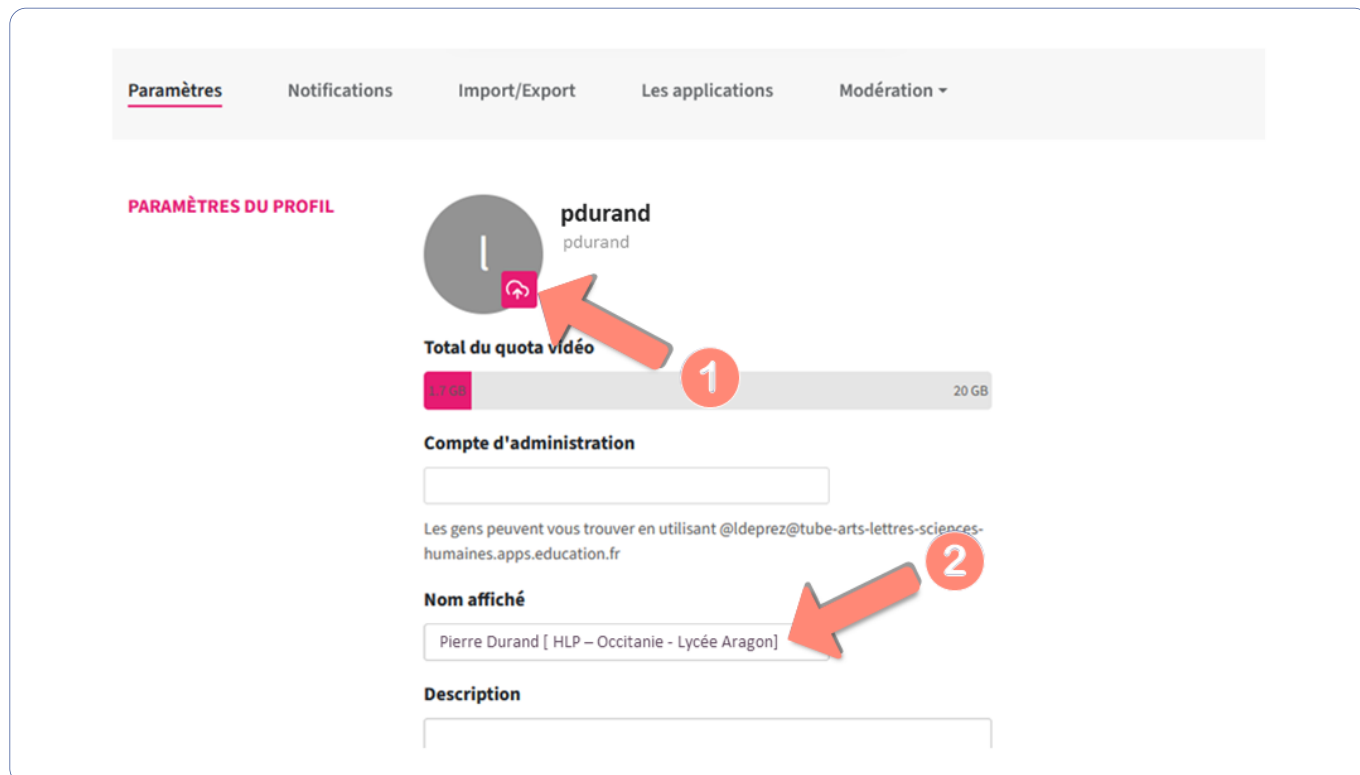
Paramètres Notifications Import/Export Les applications Modération

PARAMÈTRES DU PROFIL

l

pdurand
pdurand

1

Total du quota vidéo

1.7 GB 20 GB

Compte d'administration

Les gens peuvent vous trouver en utilisant @ldeprez@tube-arts-lettres-scienceshumaines.apps.education.fr

2

Nom affiché

Pierre Durand [ HLP – Occitanie - Lycée Aragon]

Description